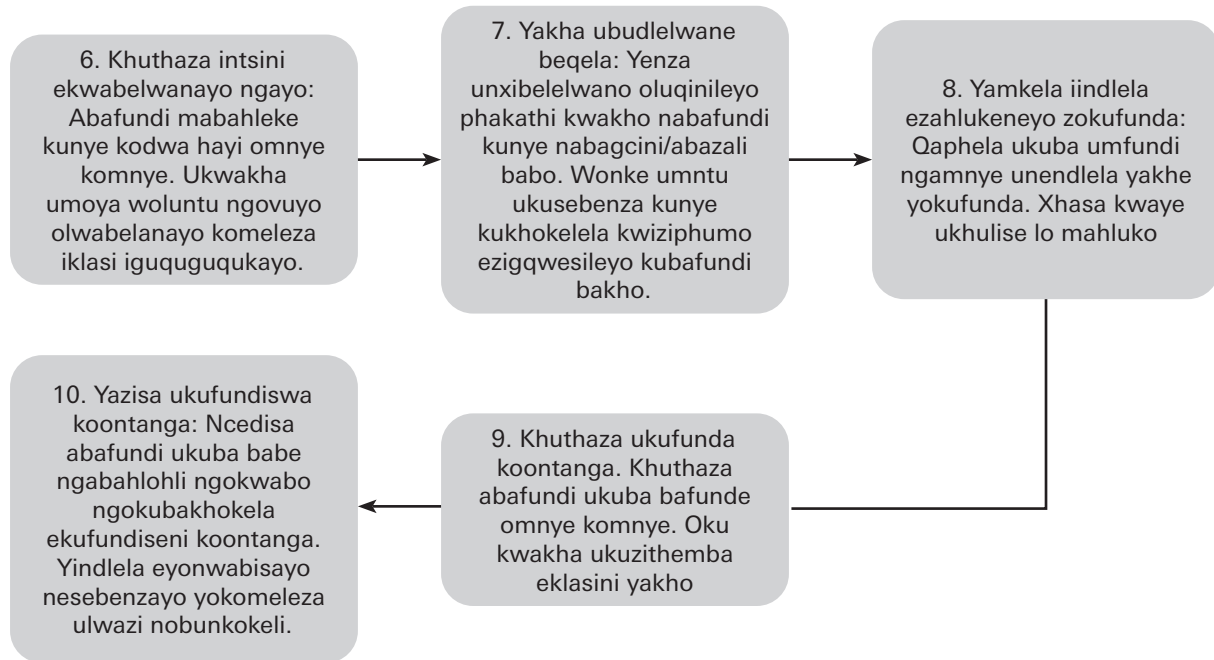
6. Khuthaza intsini ekwabelwanayo ngayo: Abafundi mabahleke kunye kodwa hayi omnye komnye. Ukwakha umoya woluntu ngovuyo olwabelanayo komeleza iklasi iguquguqukayo.

7. Yakha ubudlelwane beqela: Yenza unxibelelwano oluqinileyo phakathi kwakho nabafundi kunye nabagcini/abazali babo. Wonke umntu ukusebenza kunye kukhokelela kwiziphumo ezigqwesileyo kubafundi bakho.

8. Yamkela iindlela ezahlukeneyo zokufunda: Qaphela ukuba umfundi ngamnye unendlela yakhe yokufunda. Xhasa kwaye ukhulise lo mahluko

9. Khuthaza ukufunda koontanga. Khuthaza abafundi ukuba bafunde omnye komnye. Oku kwakha ukuzithemba eklasini yakho

10. Yazisa ukufundiswa koontanga: Ncedisa abafundi ukuba babe ngabahlohli ngokwabo ngokubakhokela ekufundiseni koontanga. Yindlela eyonwabisayo nesebenzayo yokomeleza ulwazi nobunkokeli.